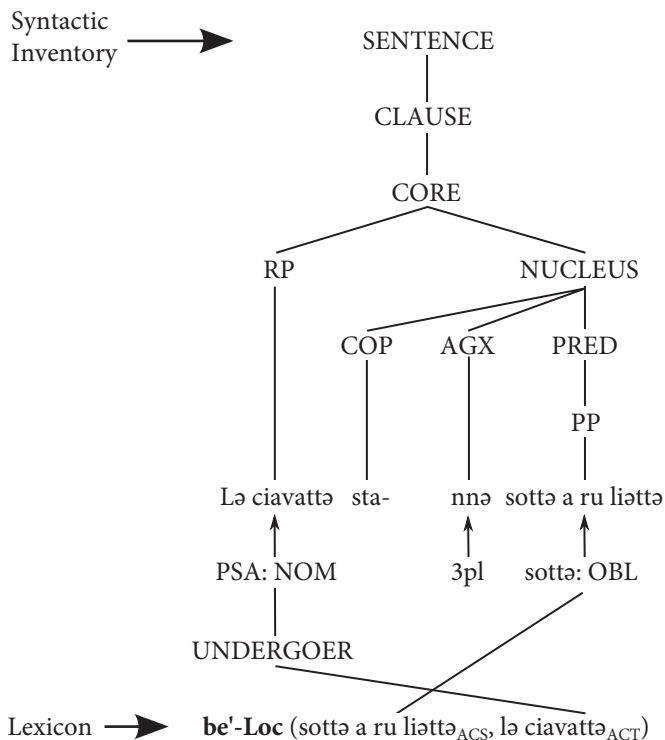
Syntactic Inventory

SENTENCE

CLAUSE

CORE

RP

NUCLEUS

COP

AGX

PRED

PP

Lə ciavattə

sta-

nnə

sottə a ru liəttə

PSA: NOM

3pl

sottə: OBL

UNDERGOER

Lexicon

**be'-Loc** (sottə a ru liəttə$_{ACS}$, lə ciavattə$_{ACT}$)